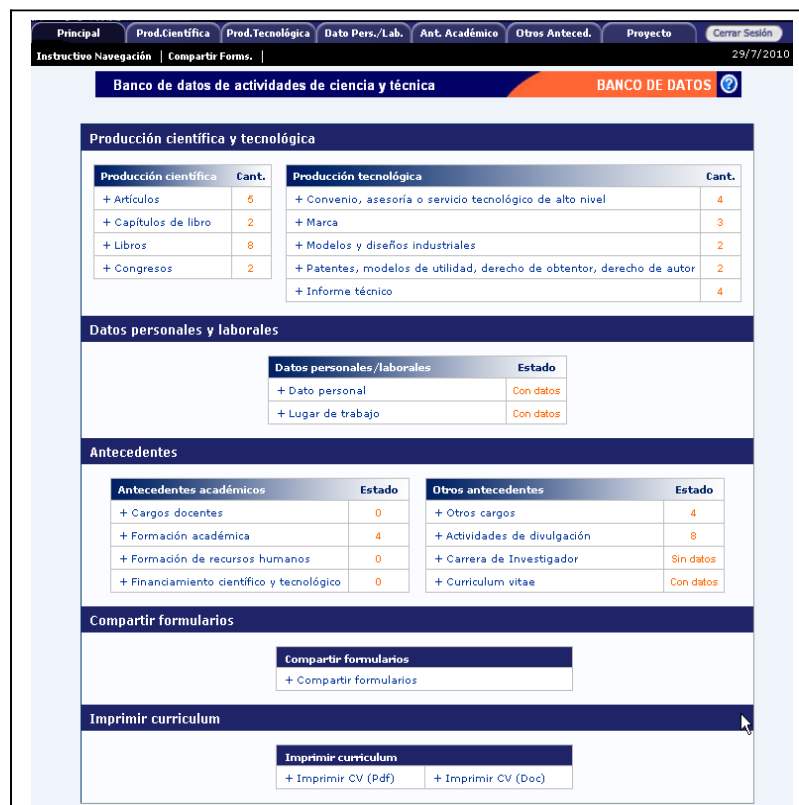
Principal | Prod.Científica | Prod.Tecnológica | Dato Pers./Lab. | Ant. Académico | Otros Anteced. | Proyecto | Cerrar Sesión

Instructivo Navegación | Compartir Forms. |

29/7/2010

Banco de datos de actividades de ciencia y técnica

BANCO DE DATOS

Producción científica y tecnológica

| Producción científica | Cant. |
|---|---|
| + Artículos | 5 |
| + Capítulos de libro | 2 |
| + Libros | 8 |
| + Congresos | 2 |

| Producción tecnológica | Cant. |
|---|---|
| + Convenio, asesoría o servicio tecnológico de alto nivel | 4 |
| + Marca | 3 |
| + Modelos y diseños industriales | 2 |
| + Patentes, modelos de utilidad, derecho de obtentor, derecho de autor | 2 |
| + Informe técnico | 4 |

Datos personales y laborales

| Datos personales/laborales | Estado |
|---|---|
| + Dato personal | Con datos |
| + Lugar de trabajo | Con datos |

Antecedentes

| Antecedentes académicos | Estado |
|---|---|
| + Cargos docentes | 0 |
| + Formación académica | 4 |
| + Formación de recursos humanos | 0 |
| + Financiamiento científico y tecnológico | 0 |

| Otros antecedentes | Estado |
|---|---|
| + Otros cargos | 4 |
| + Actividades de divulgación | 8 |
| + Carrera de Investigador | Sin datos |
| + Curriculum vitae | Con datos |

Compartir formularios

| Compartir formularios |
|---|
| + Compartir formularios |

Imprimir curriculum

| Imprimir curriculum | |
|---|---|
| + Imprimir CV (Pdf) | + Imprimir CV (Doc) |